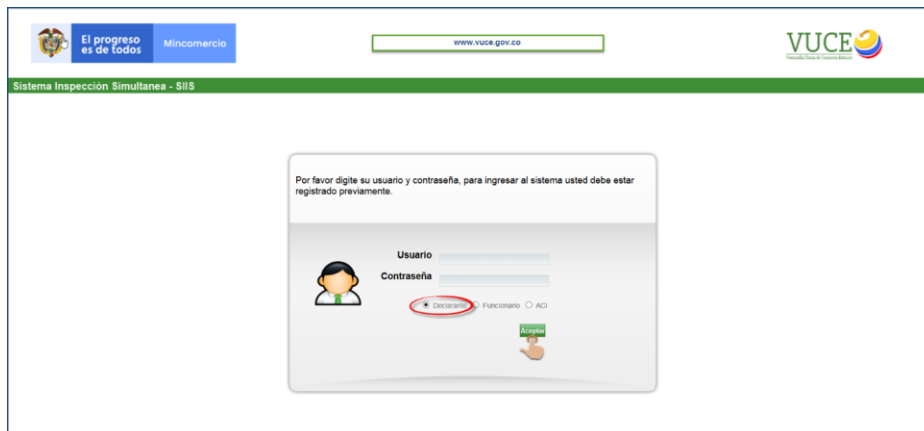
El progreso es de todos

Mincomercio

www.vuce.gov.co

VUCE

Ventanilla Única de Comercio Exterior

Sistema Inspección Simultanea - SIIS

Por favor digite su usuario y contraseña, para ingresar al sistema usted debe estar registrado previamente.

Usuario

Contraseña

Declarante

Funcionario

ACI

Aceptar